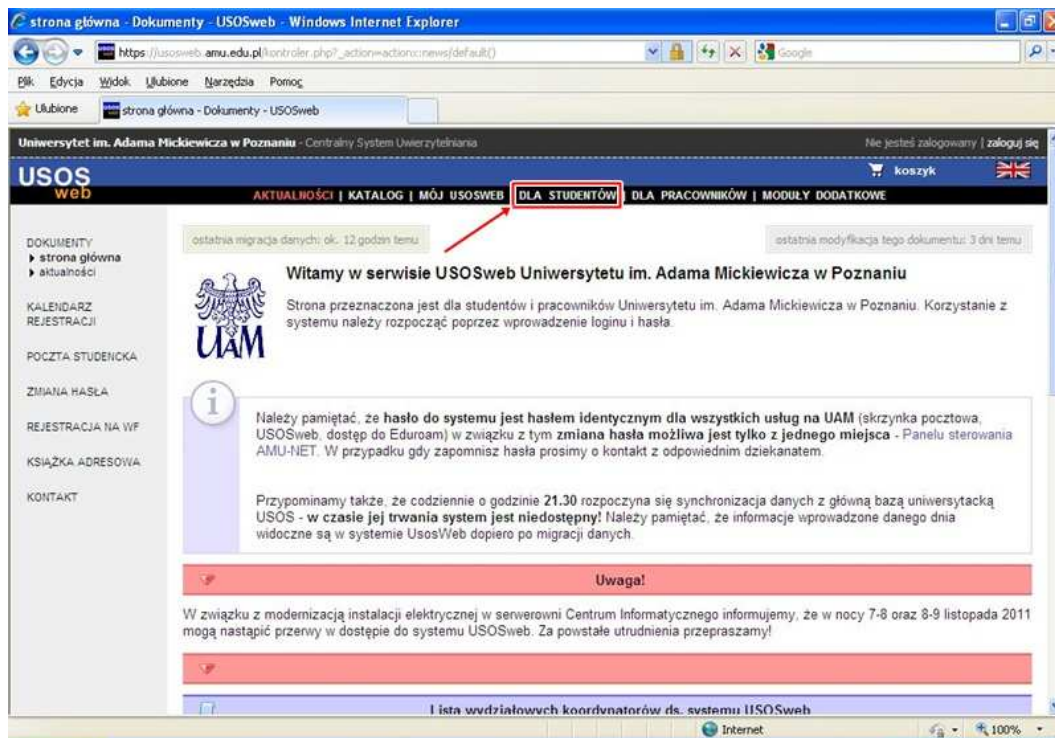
strona główna - Dokumenty - USOSweb - Windows Internet Explorer

https://usosweb.amu.edu.pl/kontroler.php?_action=actionx:news/default()

Google

Plik Edycja Widok Ulubione Narzędzia Pomoc

Ulubione strona główna - Dokumenty - USOSweb

Uniwersytet im. Adama Mickiewicza w Poznaniu - Centralny System Uwierzytelniania

Nie jesteś zalogowany | zaloguj się

USOS web

koszyk

AKTUALNOŚCI | KATALOG | MÓJ USOSWEB | DLA STUDENTÓW | DLA PRACOWNIKÓW | MODUŁY DODATKOWE

DOKUMENTY
▸ strona główna
▸ aktualności

KALENDARZ REJESTRACJI

POCZTA STUDENCKA

ZMIANA HASŁA

REJESTRACJA NA WF

KSIĄŻKA ADRESOWA

KONTAKT

ostatnia migracja danych: ok. 12 godzin temu

ostatnia modyfikacja tego dokumentu: 3 dni temu

Witamy w serwisie USOSweb Uniwersytetu im. Adama Mickiewicza w Poznaniu

UAM

Strona przeznaczona jest dla studentów i pracowników Uniwersytetu im. Adama Mickiewicza w Poznaniu. Korzystanie z systemu należy rozpocząć poprzez wprowadzenie loginu i hasła.

Należy pamiętać, że hasło do systemu jest hasłem identycznym dla wszystkich usług na UAM (skrzynka pocztowa, USOSweb, dostęp do Eduroam) w związku z tym zmiana hasła możliwa jest tylko z jednego miejsca - Panelu sterowania AMU-NET. W przypadku gdy zapomnisz hasła prosimy o kontakt z odpowiednim dziekanatem.

Przypominamy także, że codziennie o godzinie 21.30 rozpoczyna się synchronizacja danych z główną bazą uniwersytacką USOS - w czasie jej trwania system jest niedostępny! Należy pamiętać, że informacje wprowadzone danego dnia widoczne są w systemie UsosWeb dopiero po migracji danych.

Uwaga!

W związku z modernizacją instalacji elektrycznej w serwerowni Centrum Informatycznego informujemy, że w nocy 7-8 oraz 8-9 listopada 2011 mogą nastąpić przerwy w dostępie do systemu USOSweb. Za powstałe utrudnienia przepraszamy!

Lista wydziałowych koordynatorów ds. systemu USOSweb

Internet

100%